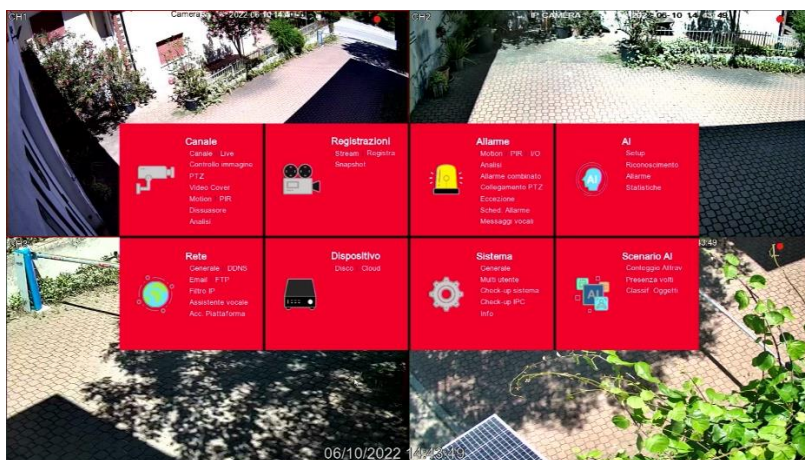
CH1
Camera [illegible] 2022 06 10 14:4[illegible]
CH2
IP CAMERA 2022-06-10 14:43:49

Canale
Canale Live
Controllo immagine
PTZ
Video Cover
Motion PIR
Dissuasore
Analisi

Registrazioni
Stream Registra
Snapshot

Allarme
Motion PIR I/O
Analisi
Allarme combinato
Collegamento PTZ
Eccezione
Sched. Allarme
Messaggi vocali

AI
Setup
Riconoscimento
Allarme
Statistiche

Rete
Generale DDNS
Email FTP
Filtro IP
Assistente vocale
Acc. Piattaforma

Dispositivo
Disco Cloud

Sistema
Generale
Multi utente
Check-up sistema
Check-up IPC
Info

Scenario AI
Conteggio Attrav.
Presenza volti
Classif. Oggetti

3:49

06/10/2022 14:43:49